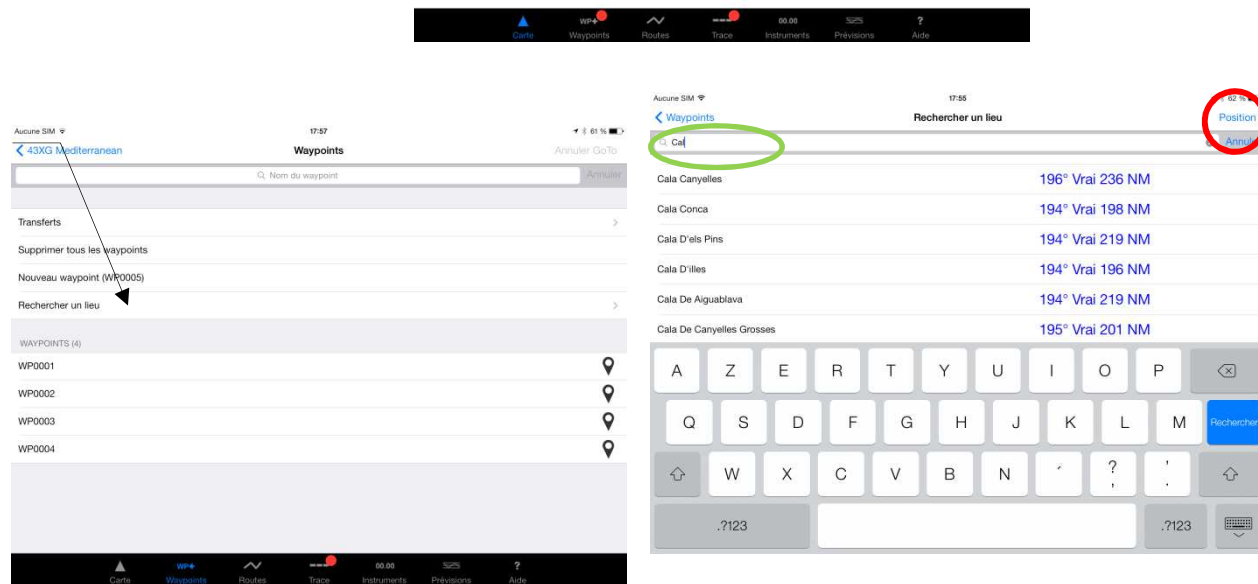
WP+ 00.00 ?
Carte Waypoints Routes Trace Instruments Prévisions Aide

Aucune SIM 17:57 61 %
43XG Mediterranean Waypoints Annuler GoTo
Nom du waypoint Annuler

Transferts
Supprimer tous les waypoints
Nouveau waypoint (WP0005)
Rechercher un lieu

WAYPOINTS (4)
WP0001
WP0002
WP0003
WP0004

WP+ 00.00 ?
Carte Waypoints Routes Trace Instruments Prévisions Aide

Aucune SIM 17:55 62 %
Waypoints Rechercher un lieu Position
Cal Annul

Cala Canyelles 196° Vrai 236 NM
Cala Conca 194° Vrai 198 NM
Cala D'els Pins 194° Vrai 219 NM
Cala D'illes 194° Vrai 196 NM
Cala De Aiguablava 194° Vrai 219 NM
Cala De Canyelles Grosses 195° Vrai 201 NM

A Z E R T Y U I O P
Q S D F G H J K L M Rechercher
W X C V B N ´ ? , ' .
.?123 .?123